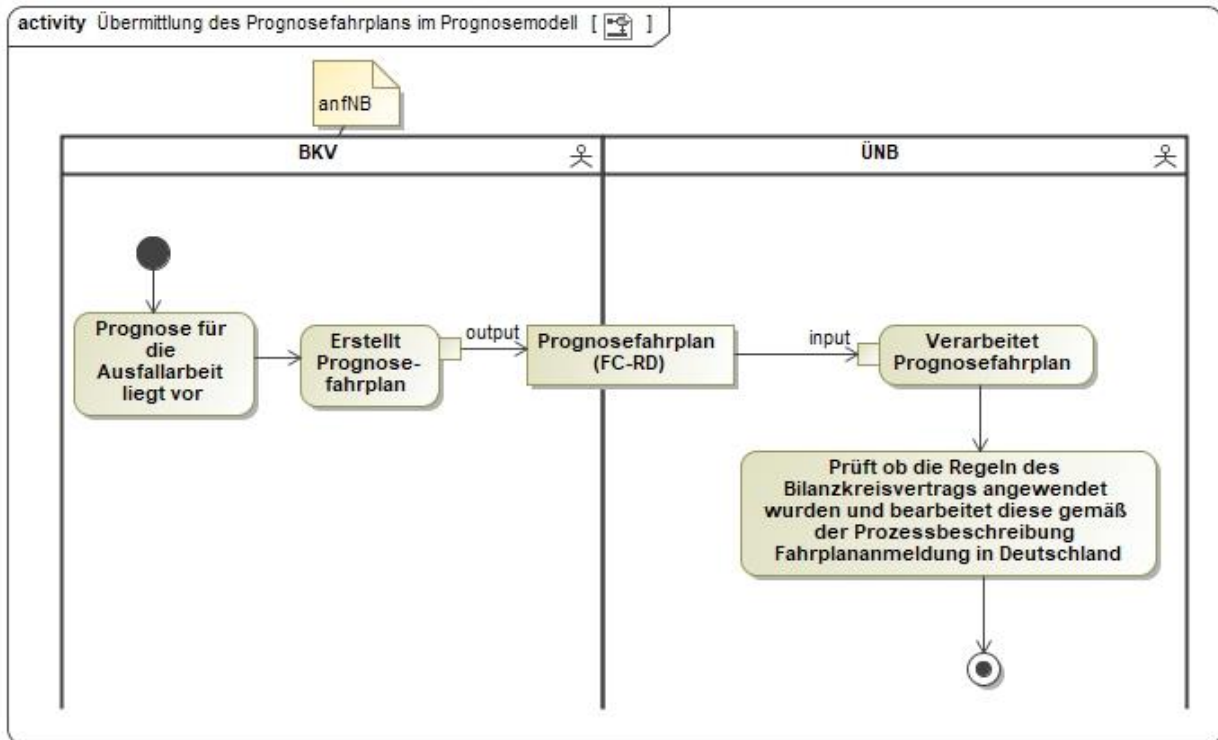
activity Übermittlung des Prognosefahrplans im Prognosemodell [ ]

anfNB

BKV

ÜNB

Prognose für die Ausfallarbeit liegt vor

Erstellt Prognosefahrplan

output

Prognosefahrplan (FC-RD)

input

Verarbeitet Prognosefahrplan

Prüft ob die Regeln des Bilanzkreisvertrags angewendet wurden und bearbeitet diese gemäß der Prozessbeschreibung Fahrplananmeldung in Deutschland